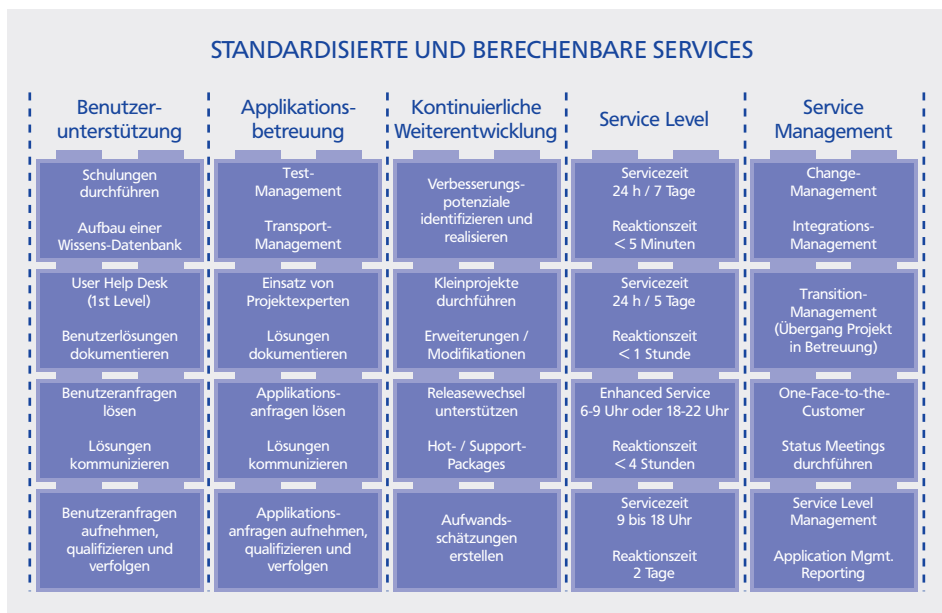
STANDARDISIERTE UND BERECHENBARE SERVICES

Benutzerunterstützung

Schulungen durchführen

Aufbau einer Wissens-Datenbank

User Help Desk (1st Level)

Benutzerlösungen dokumentieren

Benutzeranfragen lösen

Lösungen kommunizieren

Benutzeranfragen aufnehmen, qualifizieren und verfolgen

Applikationsbetreuung

Test-Management

Transport-Management

Einsatz von Projektexperten

Lösungen dokumentieren

Applikationsanfragen lösen

Lösungen kommunizieren

Applikationsanfragen aufnehmen, qualifizieren und verfolgen

Kontinuierliche Weiterentwicklung

Verbesserungspotenziale identifizieren und realisieren

Kleinprojekte durchführen

Erweiterungen / Modifikationen

Releasewechsel unterstützen

Hot- / Support-Packages

Aufwandsschätzungen erstellen

Service Level

Servicezeit 24 h / 7 Tage

Reaktionszeit < 5 Minuten

Servicezeit 24 h / 5 Tage

Reaktionszeit < 1 Stunde

Enhanced Service 6-9 Uhr oder 18-22 Uhr

Reaktionszeit < 4 Stunden

Servicezeit 9 bis 18 Uhr

Reaktionszeit 2 Tage

Service Management

Change-Management

Integrations-Management

Transition-Management (Übergang Projekt in Betreuung)

One-Face-to-the-Customer

Status Meetings durchführen

Service Level Management

Application Mgmt. Reporting